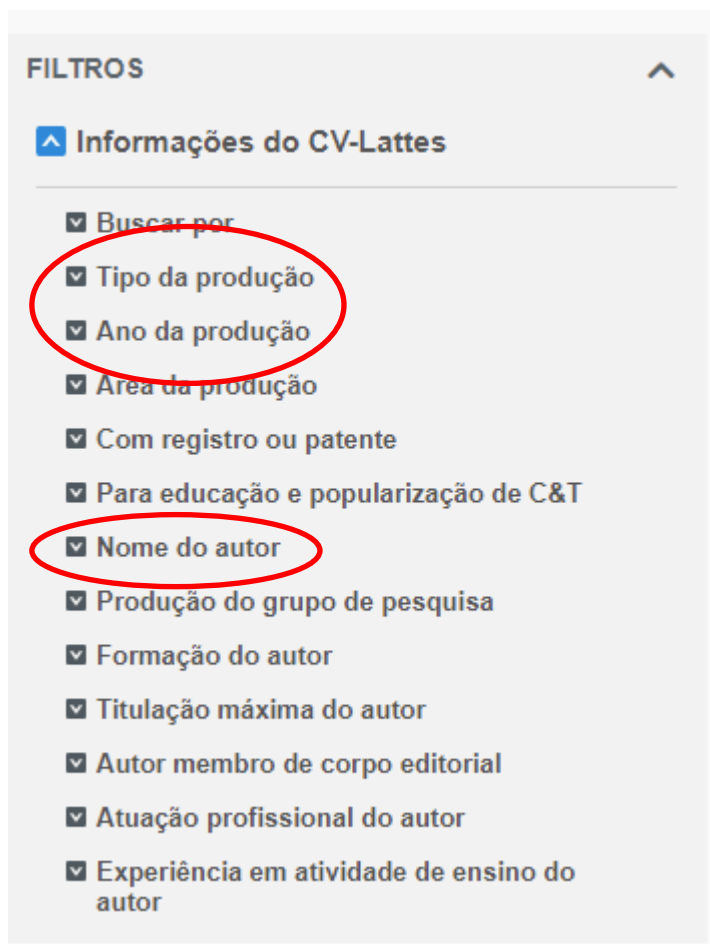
FILTROS

Informações do CV-Lattes

Buscar por
Tipo da produção
Ano da produção
Área da produção
Com registro ou patente
Para educação e popularização de C&T
Nome do autor
Produção do grupo de pesquisa
Formação do autor
Titulação máxima do autor
Autor membro de corpo editorial
Atuação profissional do autor
Experiência em atividade de ensino do autor